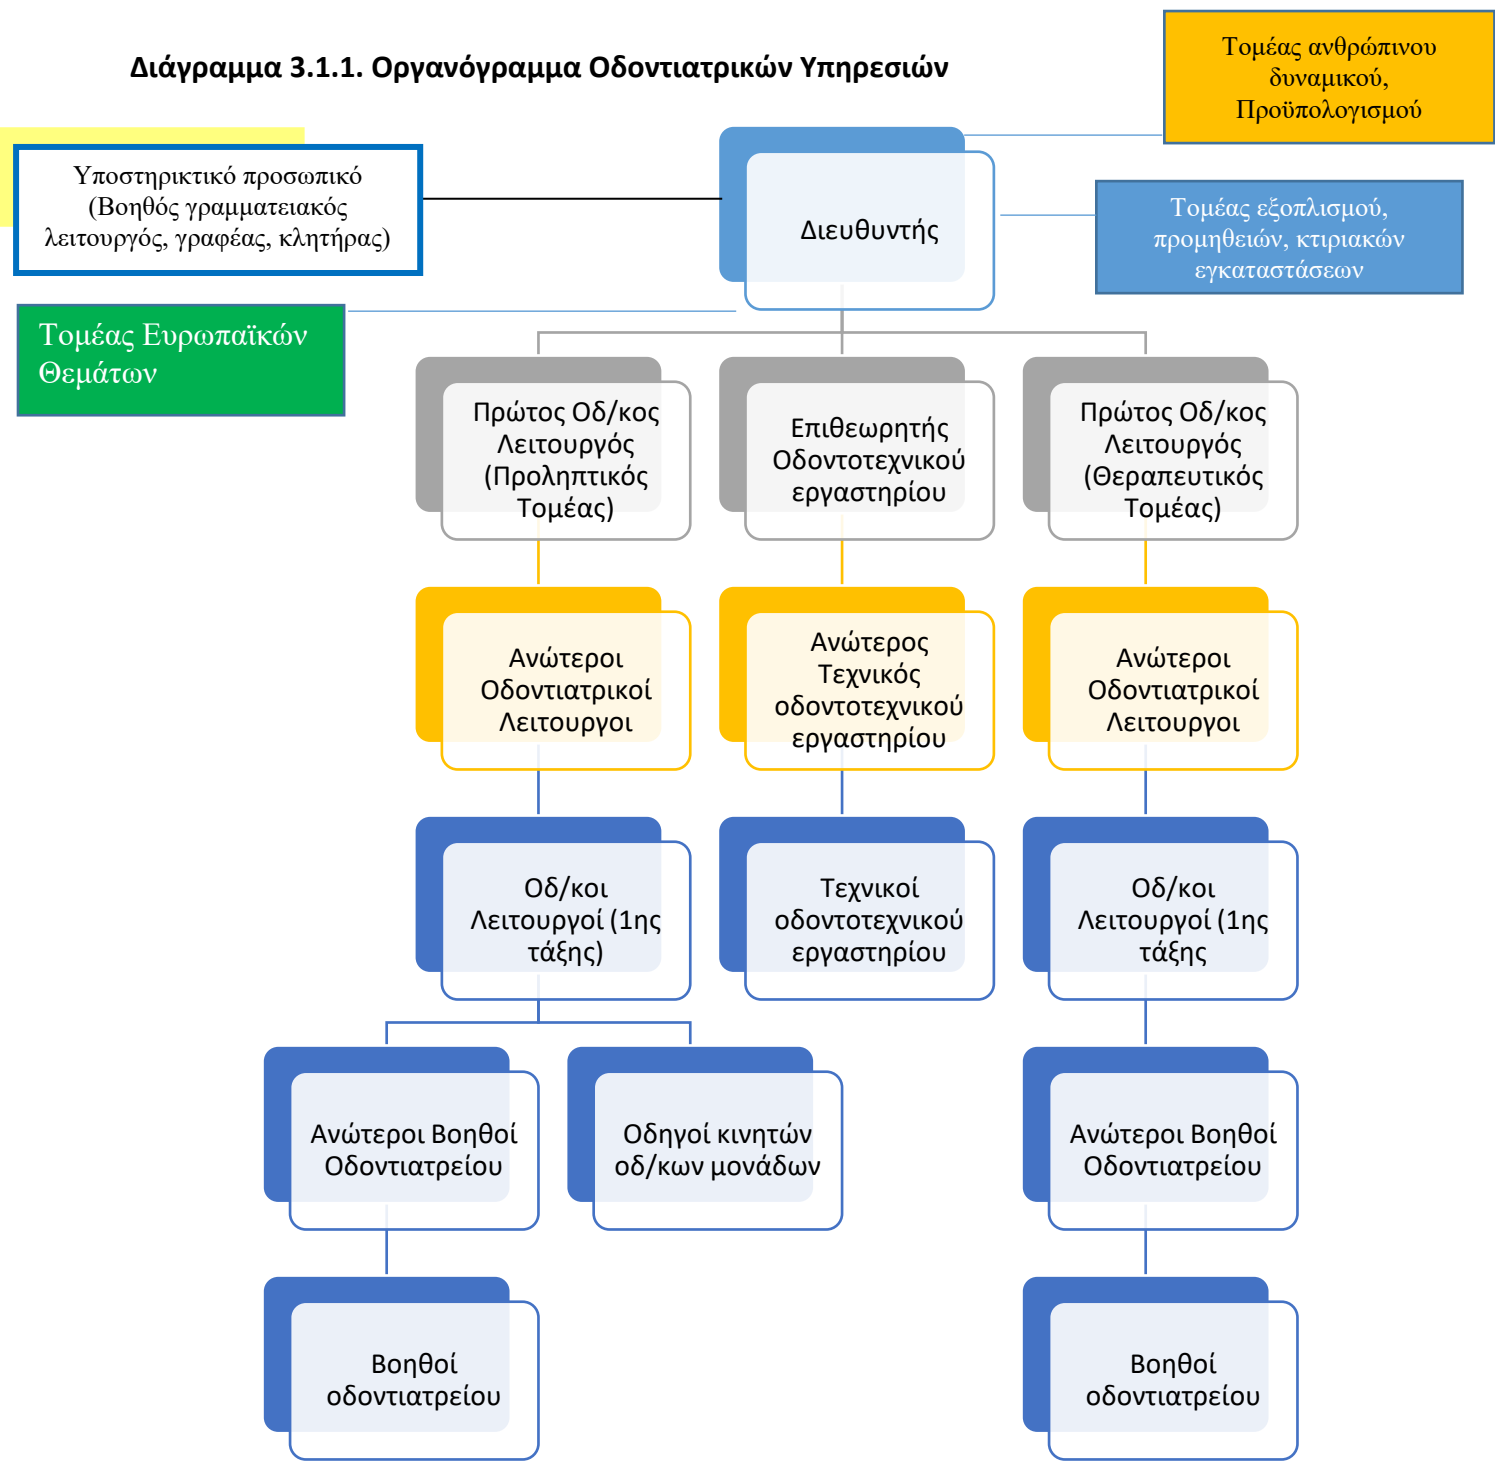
**Διάγραμμα 3.1.1. Οργανόγραμμα Οδοντιατρικών Υπηρεσιών**

Τομέας ανθρώπινου δυναμικού, Προϋπολογισμού

Υποστηρικτικό προσωπικό (Βοηθός γραμματειακός λειτουργός, γραφέας, κλητήρας)

Διευθυντής

Τομέας εξοπλισμού, προμηθειών, κτιριακών εγκαταστάσεων

Τομέας Ευρωπαϊκών Θεμάτων

Πρώτος Οδ/κος Λειτουργός (Προληπτικός Τομέας)

Επιθεωρητής Οδοντοτεχνικού εργαστηρίου

Πρώτος Οδ/κος Λειτουργός (Θεραπευτικός Τομέας)

Ανώτεροι Οδοντιατρικοί Λειτουργοι

Ανώτερος Τεχνικός οδοντοτεχνικού εργαστηρίου

Ανώτεροι Οδοντιατρικοί Λειτουργοι

Οδ/κοι Λειτουργοί (1ης τάξης)

Τεχνικοί οδοντοτεχνικού εργαστηρίου

Οδ/κοι Λειτουργοί (1ης τάξης

Ανώτεροι Βοηθοί Οδοντιατρείου

Οδηγοί κινητών οδ/κων μονάδων

Ανώτεροι Βοηθοί Οδοντιατρείου

Βοηθοί οδοντιατρείου

Βοηθοί οδοντιατρείου